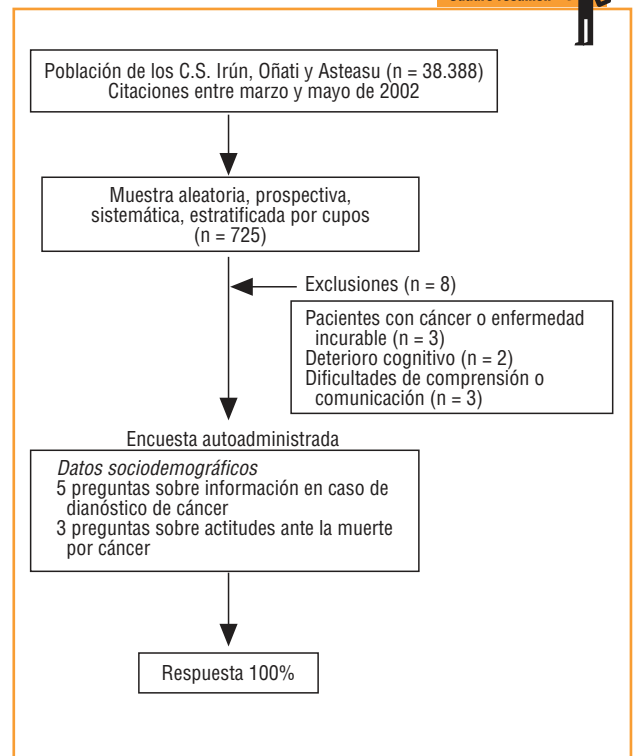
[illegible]

Población de los C.S. Irún, Oñati y Asteasu (n = 38.388)
Citaciones entre marzo y mayo de 2002

Muestra aleatoria, prospectiva, sistemática, estratificada por cupos (n = 725)

Exclusiones (n = 8)

Pacientes con cáncer o enfermedad incurable (n = 3)
Deterioro cognitivo (n = 2)
Dificultades de comprensión o comunicación (n = 3)

Encuesta autoadministrada

*Datos sociodemográficos*
5 preguntas sobre información en caso de dianóstico de cáncer
3 preguntas sobre actitudes ante la muerte por cáncer

Respuesta 100%